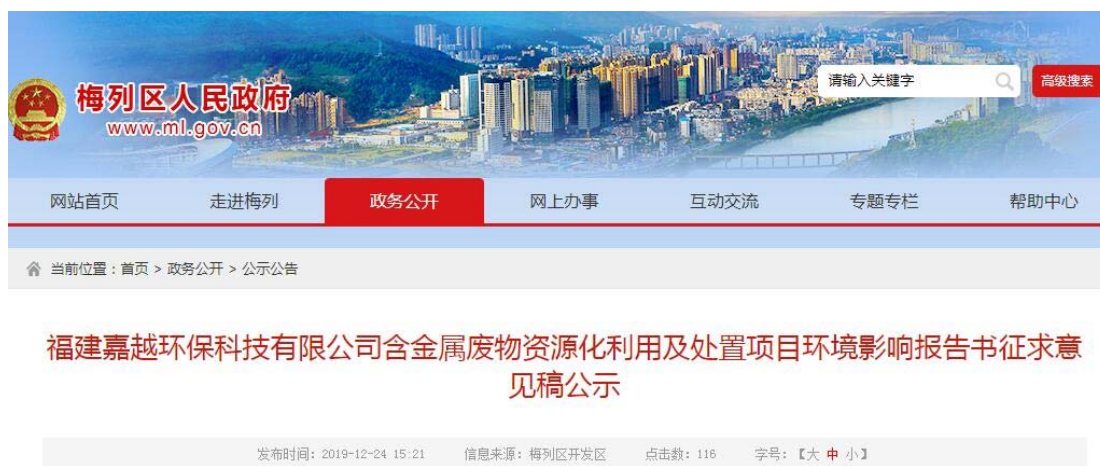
梅列区人民政府
www.ml.gov.cn

请输入关键字
高级搜索

网站首页 走进梅列 政务公开 网上办事 互动交流 专题专栏 帮助中心

当前位置：首页 > 政务公开 > 公示公告

福建嘉越环保科技有限公司含金属废物资源化利用及处置项目环境影响报告书征求意见稿公示

发布时间：2019-12-24 15:21 信息来源：梅列区开发区 点击数：116 字号：【大 中 小】